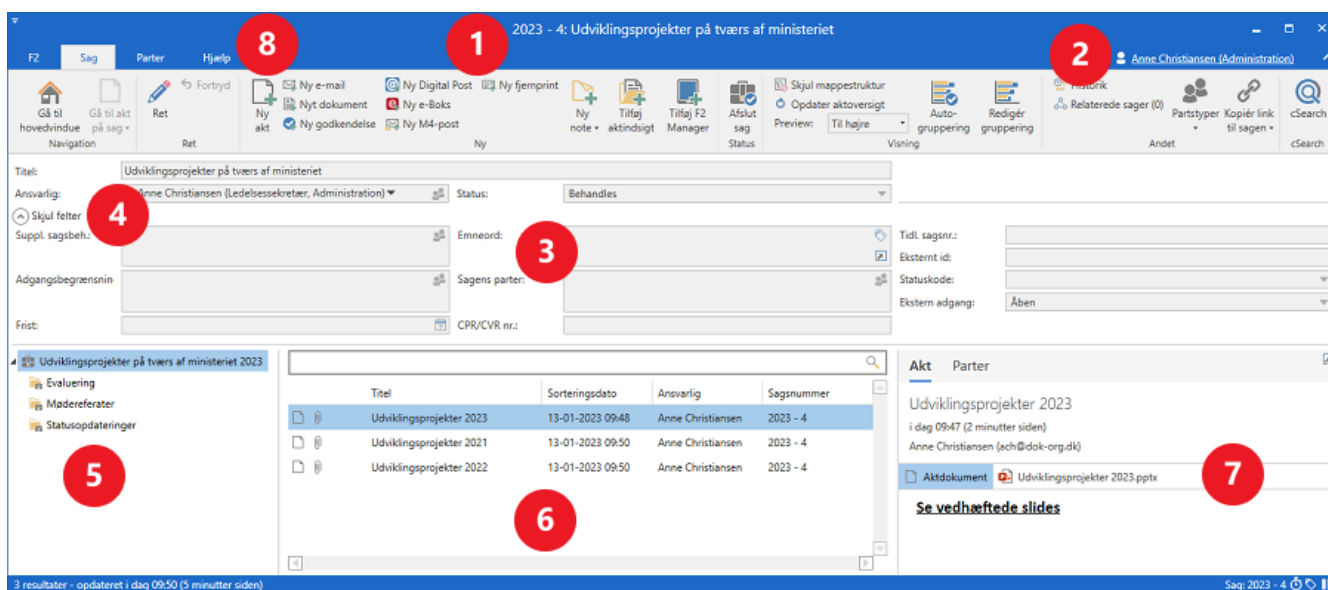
2023 - 4: Udviklingsprojekter på tværs af ministeriet

F2 Sag Parter Hjælp

Anne Christiansen (Administration)

Gå til hovedvindue
Gå til akt på sag
Navigation
Ret
Fortryd
Ret
Ny akt
Ny e-mail
Nyt dokument
Ny godkendelse
Ny Digital Post
Ny e-Boks
Ny M4-post
Ny fjernprint
Ny note
Tilføj aktindsigt
Tilføj F2 Manager
Ny
Afslut sag
Status
Skjul mappestruktur
Opdater aktoversigt
Preview: Til højre
Auto-gruppering
Redigér gruppering
Visning
Historik
Relaterede sager (0)
Partstyper
Kopiér link til sagen
Andet
cSearch
cSearch

Titel: Udviklingsprojekter på tværs af ministeriet
Ansvarlig: Anne Christiansen (Ledelsessekretær, Administration)
Status: Behandles
Skjul felter
Suppl. sagsbeh.:
Emneord:
Tidl. sagsnr.:
Eksternt id:
Adgangsbegrænsnin
Sagens parter:
Statuskode:
Ekstern adgang: Åben
Frist:
CPR/CVR nr.:

Udviklingsprojekter på tværs af ministeriet 2023
Evaluering
Mødereferater
Statusopdateringer

| | Titel | Sorteringsdato | Ansvarlig | Sagsnummer |
|---|---|---|---|---|
| | Udviklingsprojekter 2023 | 13-01-2023 09:48 | Anne Christiansen | 2023 - 4 |
| | Udviklingsprojekter 2021 | 13-01-2023 09:50 | Anne Christiansen | 2023 - 4 |
| | Udviklingsprojekter 2022 | 13-01-2023 09:50 | Anne Christiansen | 2023 - 4 |

Akt Parter
Udviklingsprojekter 2023
i dag 09:47 (2 minutter siden)
Anne Christiansen (ach@dok-org.dk)
Aktdokument Udviklingsprojekter 2023.pptx
Se vedhæftede slides

3 resultater - opdateret i dag 09:50 (5 minutter siden)
Sag: 2023 - 4

1 2 3 4 5 6 7 8